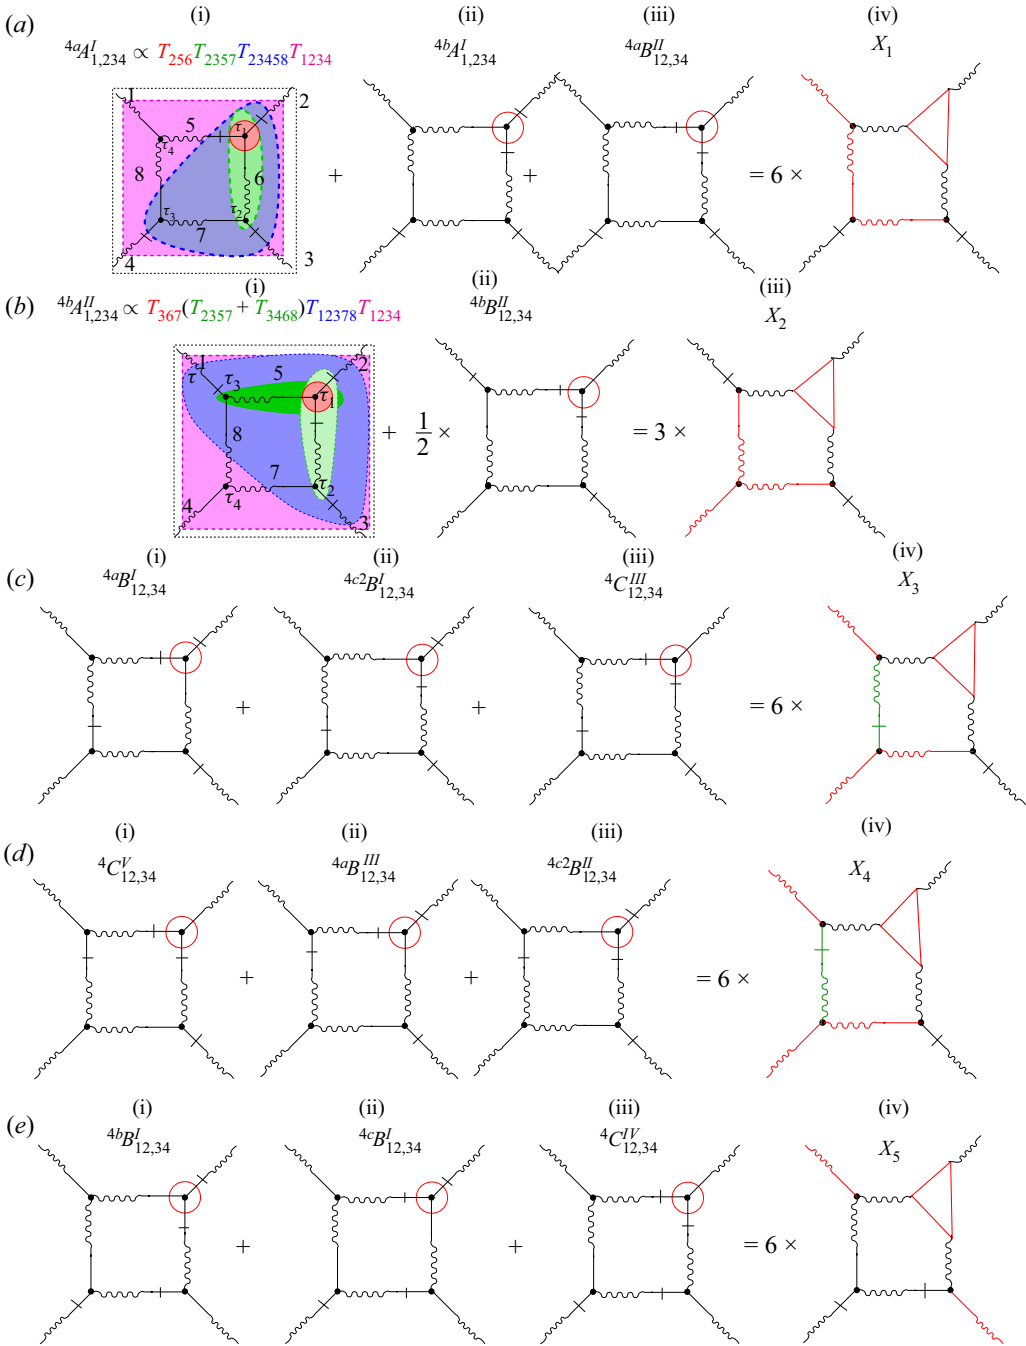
(a)
(i) ${}^{4a}A^{I}_{1,234} \propto T_{256}T_{2357}T_{23458}T_{1234}$
(ii) ${}^{4b}A^{I}_{1,234}$
(iii) ${}^{4a}B^{II}_{12,34}$
(iv) $X_1$
1 2 3 4 5 6 7 8 $\tau_1$ $\tau_2$ $\tau_3$ $\tau_4$
+ + = 6 ×

(b)
(i) ${}^{4b}A^{II}_{1,234} \propto T_{367}(T_{2357}+T_{3468})T_{12378}T_{1234}$
(ii) ${}^{4b}B^{II}_{12,34}$
(iii) $X_2$
1 2 3 4 5 7 8 $\tau$ $\tau_1$ $\tau_2$ $\tau_3$ $\tau_4$
+ $\frac{1}{2}$ × = 3 ×

(c)
(i) ${}^{4a}B^{I}_{12,34}$
(ii) ${}^{4c2}B^{I}_{12,34}$
(iii) ${}^{4}C^{III}_{12,34}$
(iv) $X_3$
+ + = 6 ×

(d)
(i) ${}^{4}C^{V}_{12,34}$
(ii) ${}^{4a}B^{III}_{12,34}$
(iii) ${}^{4c2}B^{II}_{12,34}$
(iv) $X_4$
+ + = 6 ×

(e)
(i) ${}^{4b}B^{I}_{12,34}$
(ii) ${}^{4c}B^{I}_{12,34}$
(iii) ${}^{4}C^{IV}_{12,34}$
(iv) $X_5$
+ + = 6 ×